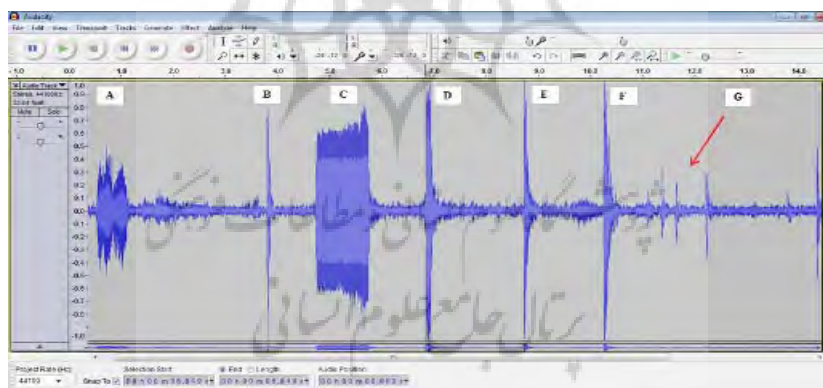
Audacity
File Edit View Transport Tracks Generate Effect Analyze Help
-1.0 0.0 1.0 2.0 3.0 4.0 5.0 6.0 7.0 8.0 9.0 10.0 11.0 12.0 13.0 14.0
Audio Track
Mute Solo
1.0
0.9
0.8
0.7
0.6
0.5
0.4
0.3
0.2
0.1
0.0
-0.1
-0.2
-0.3
-0.4
-0.5
-0.6
-0.7
-0.8
-0.9
-1.0
A
B
C
D
E
F
G
Project Rate (Hz):
44100
Snap To
Selection Start:
End
Length
Audio Position:
پژوهشگاه علوم انسانی و مطالعات فرهنگی
پرتال جامع علوم انسانی